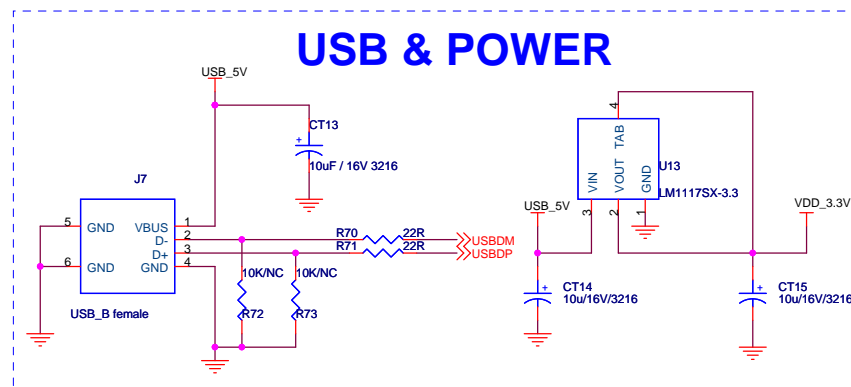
USB & POWER

USB_5V

CT13
+
10uF / 16V 3216

J7

5 GND
6 GND
VBUS 1
D- 2
D+ 3
GND 4

USB_B female

R70 22R
R71 22R
USBDM
USBDP

10K/NC
10K/NC
R72
R73

4
VOUT TAB
VIN
GND
U13
LM1117SX-3.3
3 2 1

USB_5V
VDD_3.3V

CT14
+
10u/16V/3216

CT15
+
10u/16V/3216